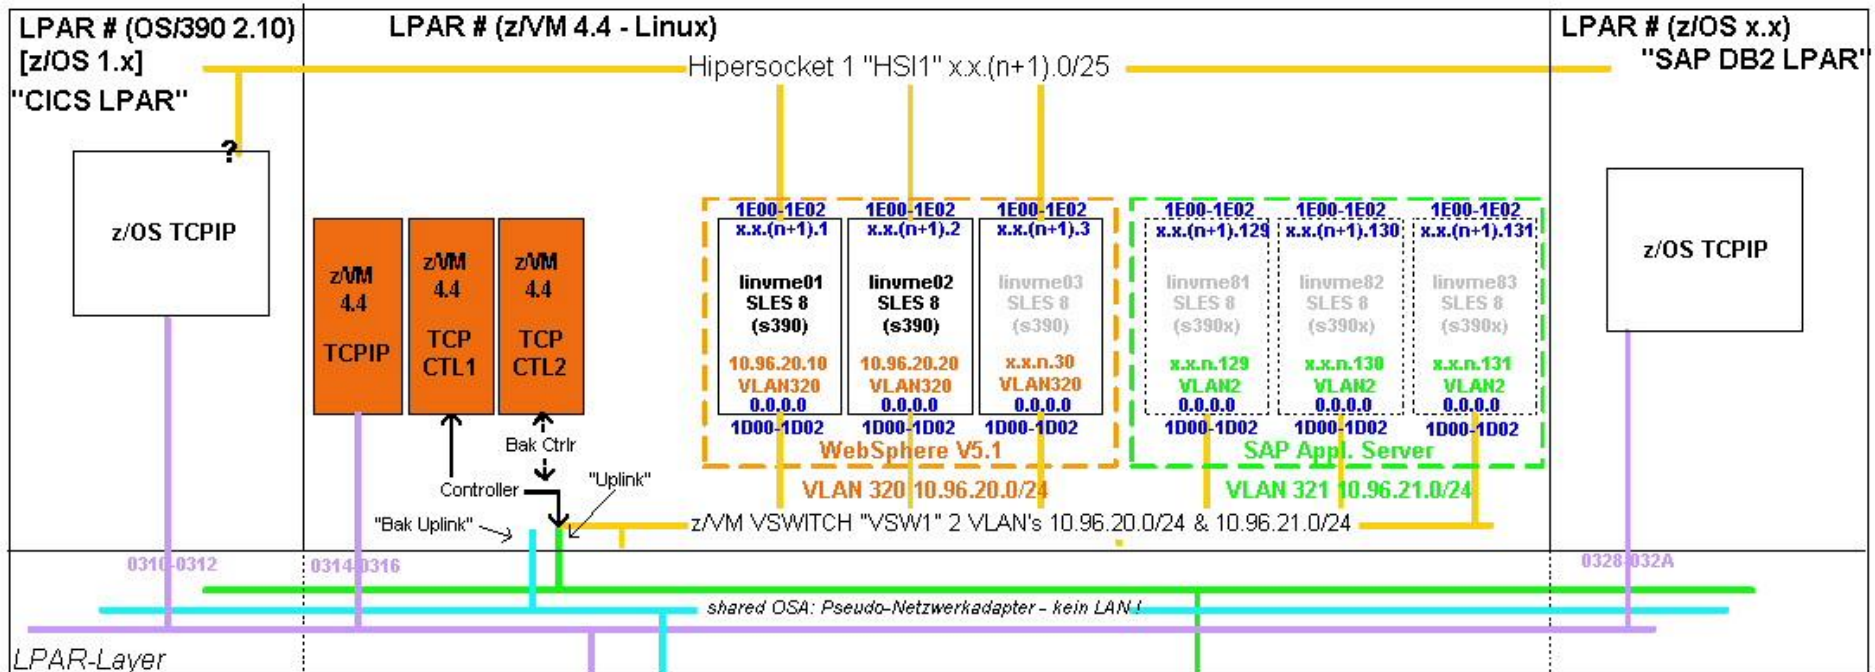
LPAR # (OS/390 2.10)
[z/OS 1.x]
"CICS LPAR"

LPAR # (z/VM 4.4 - Linux)

LPAR # (z/OS x.x)
"SAP DB2 LPAR"

Hipersocket 1 "HSI1" x.x.(n+1).0/25

?

z/OS TCPIP

z/VM 4.4 TCPIP

z/VM 4.4 TCP CTL1

z/VM 4.4 TCP CTL2

1E00-1E02
x.x.(n+1).1
linvme01
SLES 8
(s390)
10.96.20.10
VLAN320
0.0.0.0
1D00-1D02

1E00-1E02
x.x.(n+1).2
linvme02
SLES 8
(s390)
10.96.20.20
VLAN320
0.0.0.0
1D00-1D02

1E00-1E02
x.x.(n+1).3
linvme03
SLES 8
(s390)
x.x.n.30
VLAN320
0.0.0.0
1D00-1D02

1E00-1E02
x.x.(n+1).129
linvme81
SLES 8
(s390x)
x.x.n.129
VLAN2
0.0.0.0
1D00-1D02

1E00-1E02
x.x.(n+1).130
linvme82
SLES 8
(s390x)
x.x.n.130
VLAN2
0.0.0.0
1D00-1D02

1E00-1E02
x.x.(n+1).131
linvme83
SLES 8
(s390x)
x.x.n.131
VLAN2
0.0.0.0
1D00-1D02

z/OS TCPIP

WebSphere V5.1

SAP Appl. Server

Bak Ctrlr

Controller

"Uplink"

"Bak Uplink"

VLAN 320 10.96.20.0/24

VLAN 321 10.96.21.0/24

z/VM VSWITCH "VSW1" 2 VLAN's 10.96.20.0/24 & 10.96.21.0/24

0310-0312

0314-0316

0328-032A

shared OSA: Pseudo-Netzwerkadapter - kein LAN !

LPAR-Layer